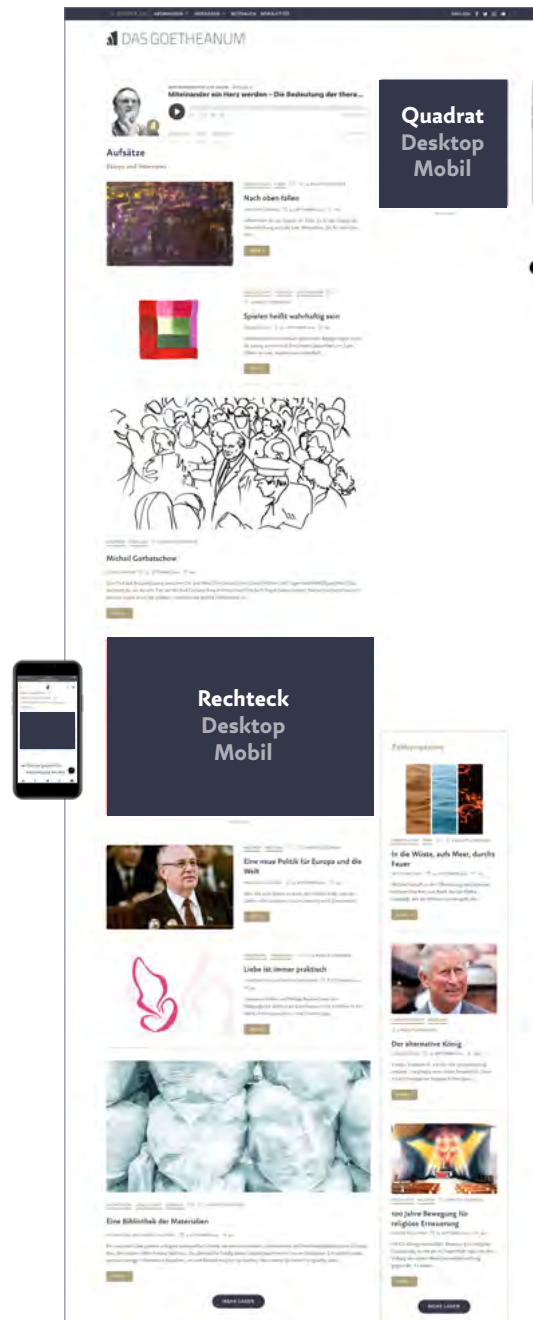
DAS GOETHEANUM

Miteinander ein Herz werden – Die Bedeutung der Thera...

Quadrat
Desktop
Mobil

Aufsätze

Essays und Interviews

Nach oben fallen

Spielen heißt wahrhaftig sein

Michail Gorbatschow

Rechteck
Desktop
Mobil

Zeitgeschehen

In die Wüste, aufs Meer, durchs Feuer

Eine neue Politik für Europa und die Welt

Liebe ist immer praktisch

Der alternative König

100 Jahre Bewegung für religiöse Erneuerung

Eine Bibliothek der Materialien

MEHR LADEN

MEHR LADEN